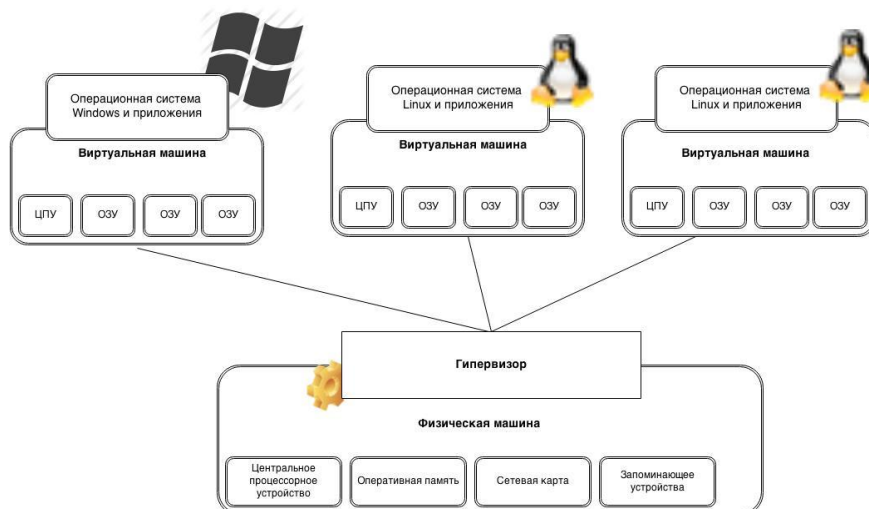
Операционная система Windows и приложения

Виртуальная машина

ЦПУ

ОЗУ

ОЗУ

ОЗУ

Операционная система Linux и приложения

Виртуальная машина

ЦПУ

ОЗУ

ОЗУ

ОЗУ

Операционная система Linux и приложения

Виртуальная машина

ЦПУ

ОЗУ

ОЗУ

ОЗУ

Гипервизор

Физическая машина

Центральное процессорное устройство

Оперативная память

Сетевая карта

Запоминающее устройства